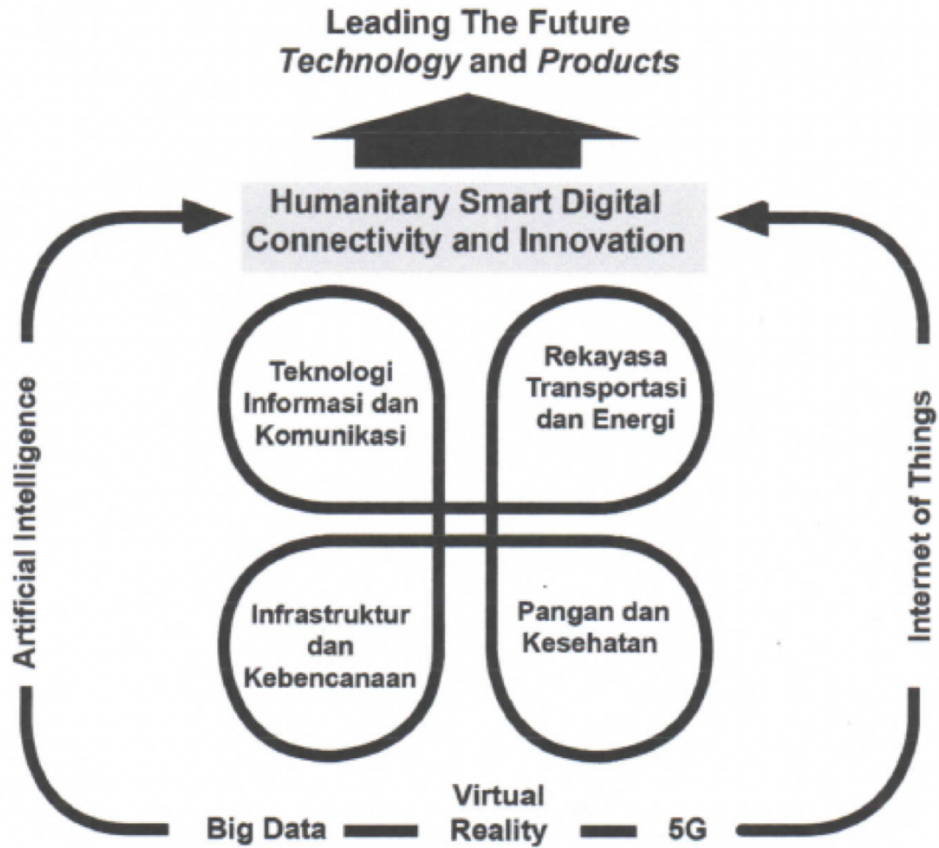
Leading The Future
*Technology* and *Products*

Humanitary Smart Digital Connectivity and Innovation

Artificial Intelligence

Teknologi Informasi dan Komunikasi

Rekayasa Transportasi dan Energi

Internet of Things

Infrastruktur dan Kebencanaan

Pangan dan Kesehatan

Big Data

Virtual Reality

5G